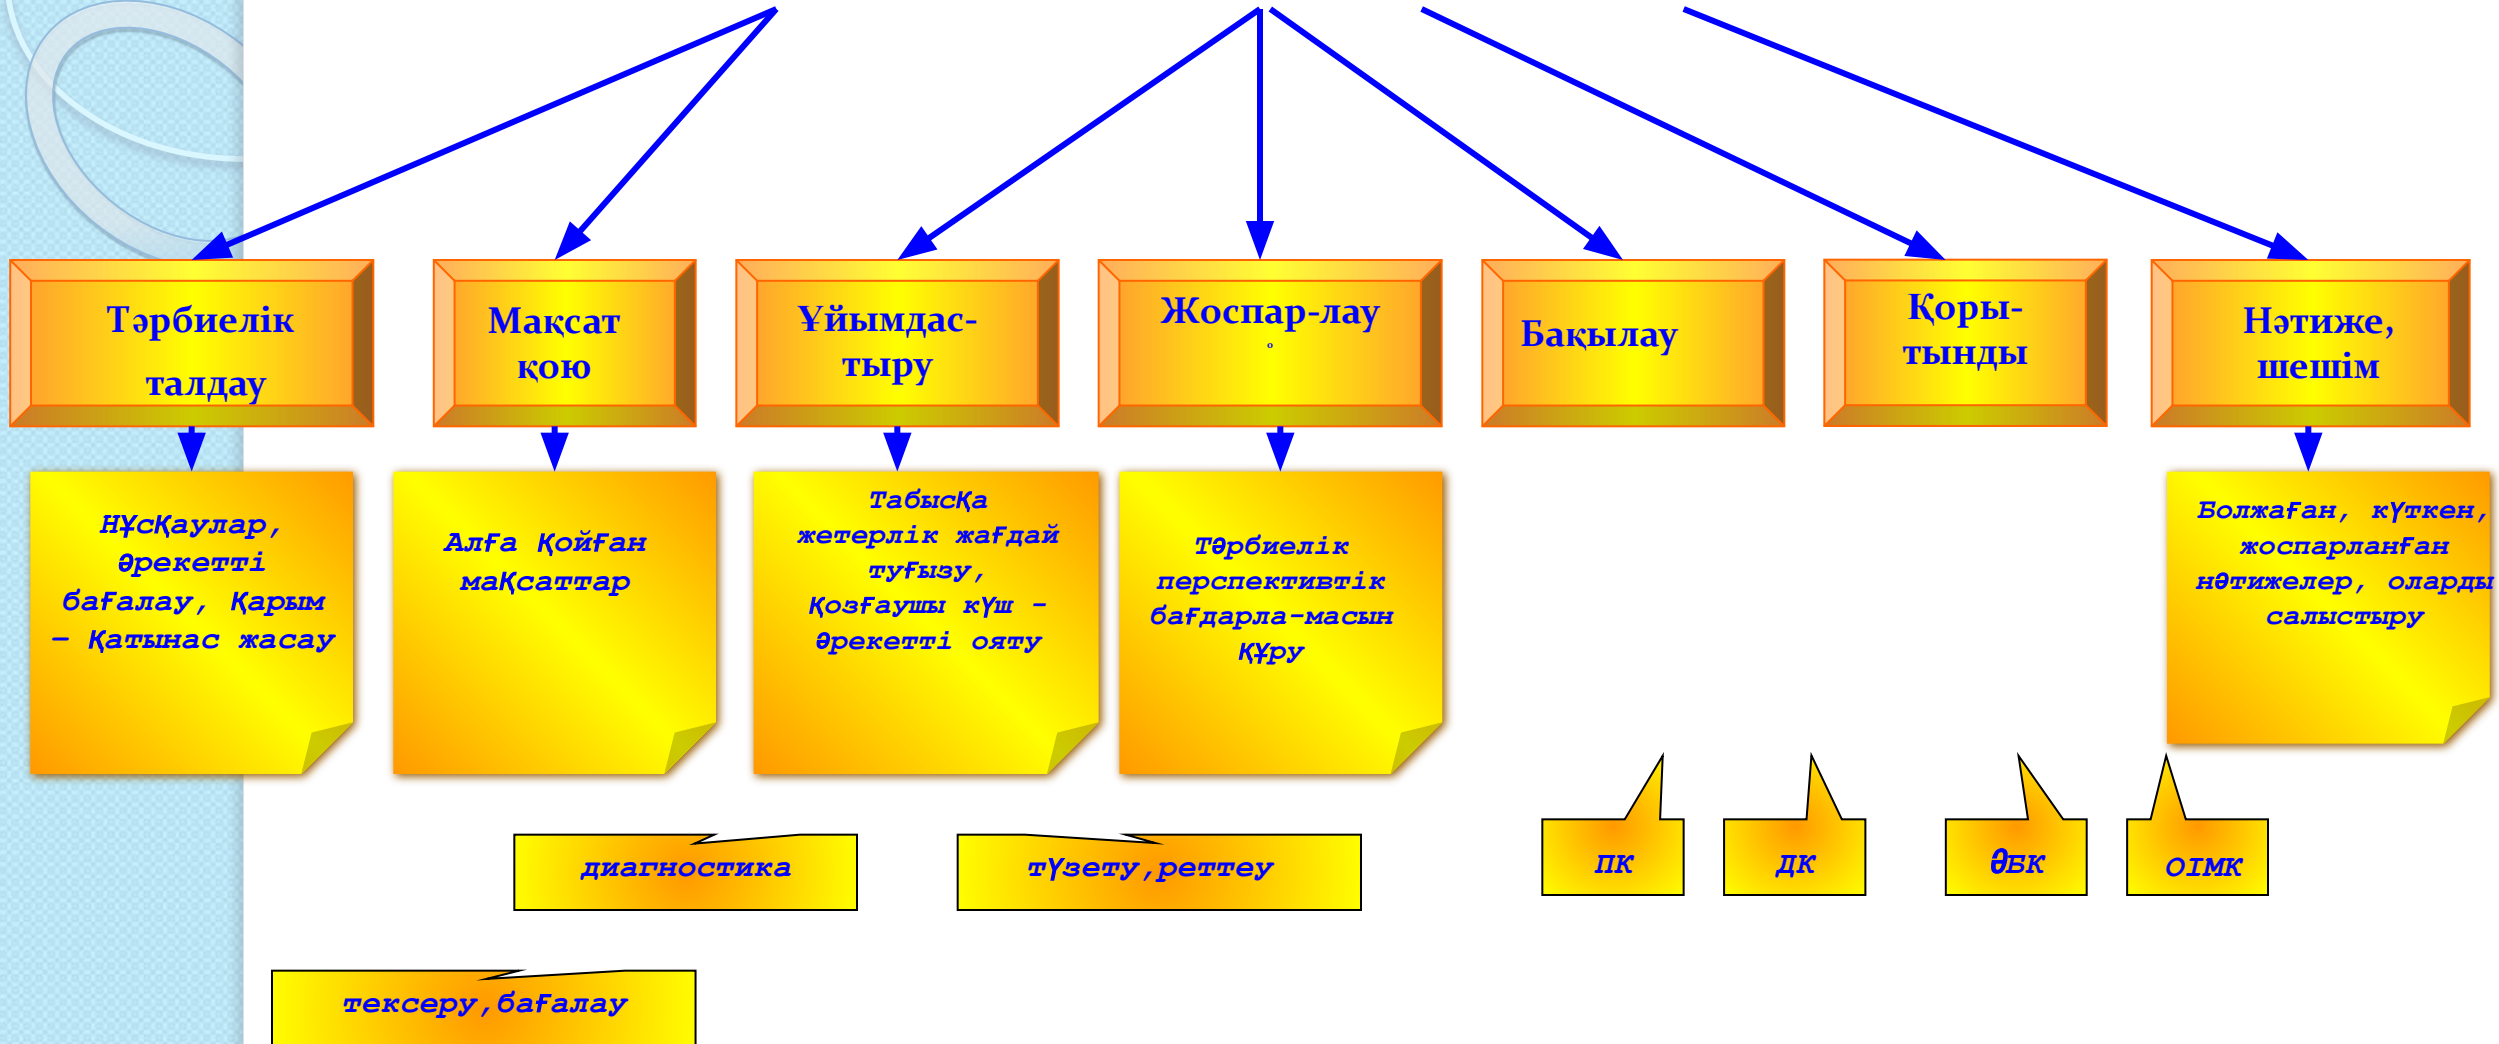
Тәрбиелік талдау

Мақсат қою

Ұйымдас-тыру

Жоспар-лау

Бақылау

Қоры-тынды

Нәтиже, шешім

Нұсқаулар, әрекетті бағалау, қарым – қатынас жасау

Алға қойған мақсаттар

Табысқа жетерлік жағдай туғызу, қозғаушы күш – әрекетті ояту

Тәрбиелік перспективтік бағдарла-масын құру

Болжаған, күткен, жоспарланған нәтижелер, оларды салыстыру

ПК

ДК

ӘБК

ОІМК

диагностика

түзету,реттеу

тексеру,бағалау